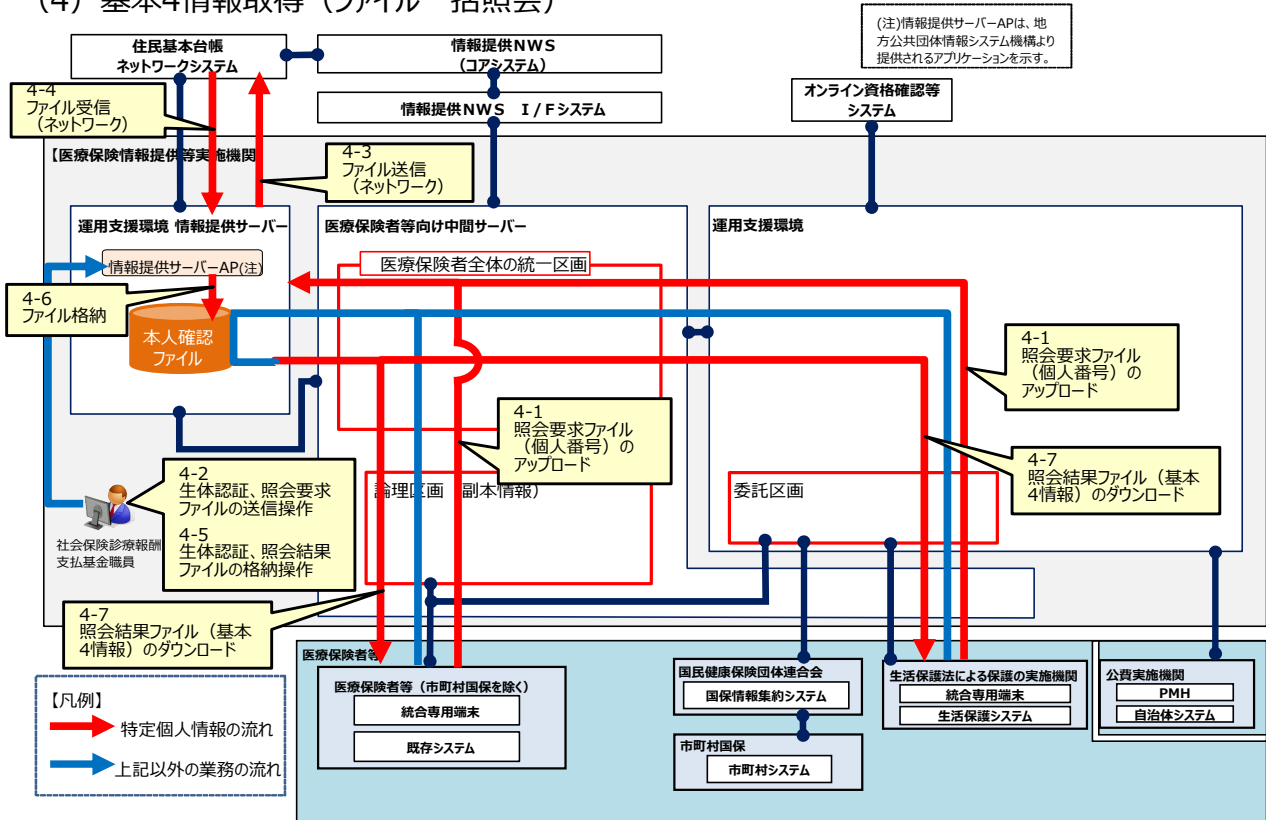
（4）基本4情報取得（ファイル　照会）

(注)情報提供サーバーAPは、地方公共団体情報システム機構より提供されるアプリケーションを示す。

住民基本台帳ネットワークシステム

情報提供ＮＷＳ（コアシステム）

情報提供ＮＷＳ　Ｉ／Ｆシステム

オンライン資格確認等システム

4-4
ファイル受信（ネットワーク）

【医療保険情報提供等実施機関】

4-3
ファイル送信（ネットワーク）

運用支援環境 情報提供サーバー

医療保険者等向け中間サーバー

運用支援環境

情報提供サーバーAP(注)

医療保険者全体の統一区画

4-6
ファイル格納

本人確認ファイル

4-1
照会要求ファイル（個人番号）のアップロード

4-1
照会要求ファイル（個人番号）のアップロード

4-7
照会結果ファイル（基本4情報）のダウンロード

4-2
生体認証、照会要求ファイルの送信操作

4-5
生体認証、照会結果ファイルの格納操作

論理区画（副本情報）

委託区画

社会保険診療報酬支払基金職員

4-7
照会結果ファイル（基本4情報）のダウンロード

医療保険者等

国民健康保険団体連合会

国保情報集約システム

生活保護法による保護の実施機関

統合専用端末

生活保護システム

公費実施機関

PMH

自治体システム

【凡例】
特定個人情報の流れ
上記以外の業務の流れ

医療保険者等（市町村国保を除く）

統合専用端末

既存システム

市町村国保

市町村システム